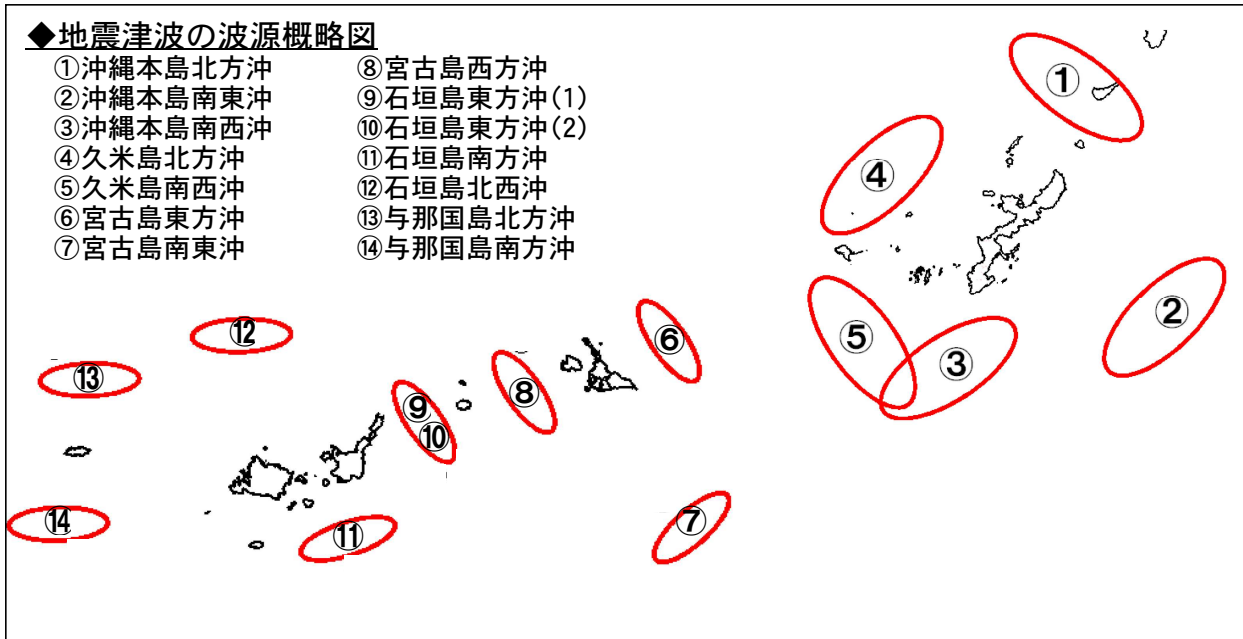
◆地震津波の波源概略図

①沖縄本島北方沖
②沖縄本島南東沖
③沖縄本島南西沖
④久米島北方沖
⑤久米島南西沖
⑥宮古島東方沖
⑦宮古島南東沖
⑧宮古島西方沖
⑨石垣島東方沖(1)
⑩石垣島東方沖(2)
⑪石垣島南方沖
⑫石垣島北西沖
⑬与那国島北方沖
⑭与那国島南方沖

①
④
②
⑤
③
⑥
⑫
⑬
⑧
⑨
⑩
⑭
⑪
⑦